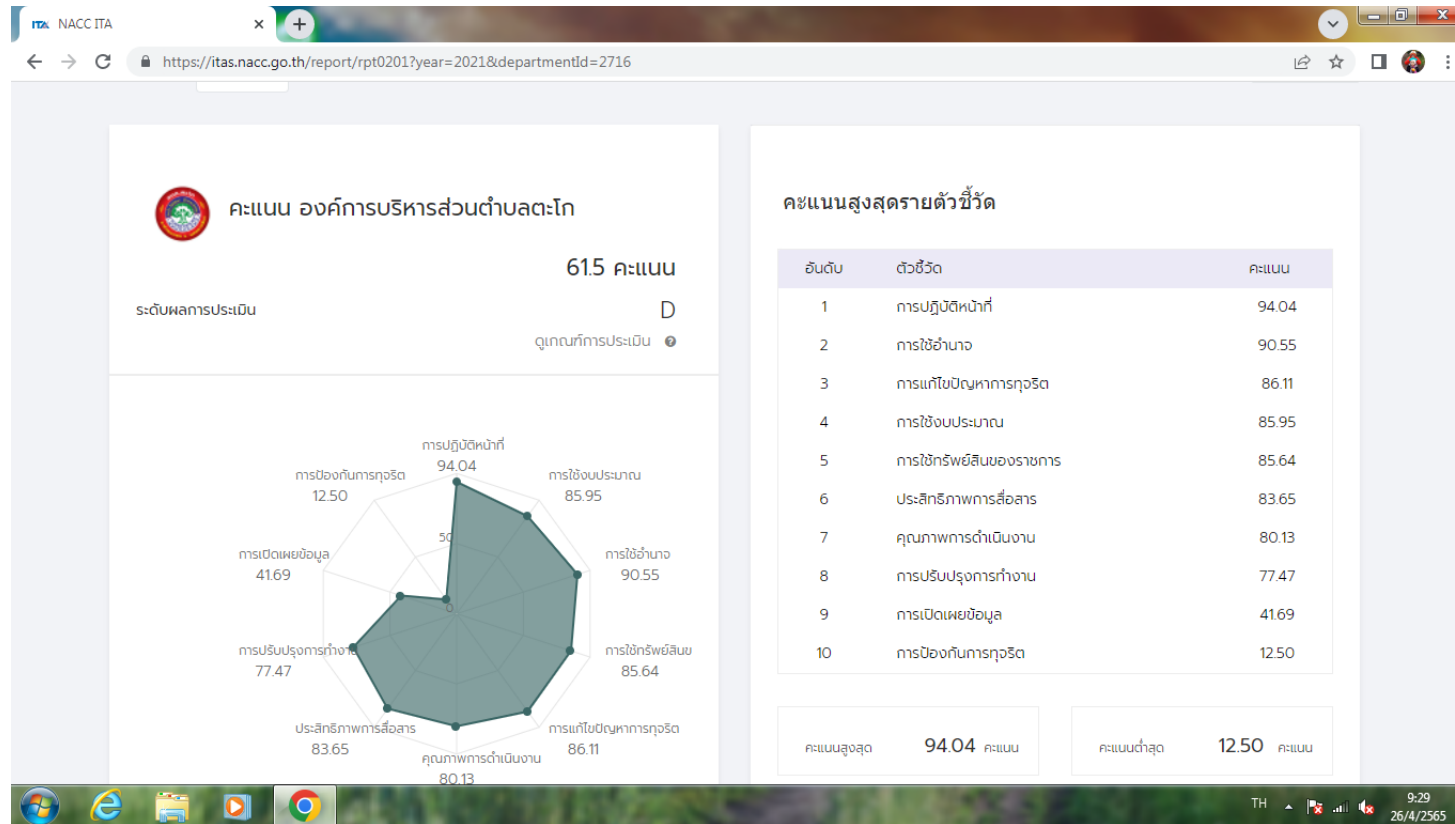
ITA NACC ITA

https://itas.nacc.go.th/report/rpt0201?year=2021&departmentId=2716

คะแนน องค์การบริหารส่วนตำบลตะโก

61.5 คะแนน

ระดับผลการประเมิน D

ดูเกณฑ์การประเมิน

การปฏิบัติหน้าที่ 94.04
การใช้งบประมาณ 85.95
การใช้อำนาจ 90.55
การใช้ทรัพย์สินข
85.64
การแก้ไขปัญหาการทุจริต 86.11
คุณภาพการดำเนินงาน 80.13
ประสิทธิภาพการสื่อสาร 83.65
การปรับปรุงการทำงาน 77.47
การเปิดเผยข้อมูล 41.69
การป้องกันการทุจริต 12.50
50
0

คะแนนสูงสุดรายตัวชี้วัด

| อันดับ | ตัวชี้วัด | คะแนน |
|---|---|---|
| 1 | การปฏิบัติหน้าที่ | 94.04 |
| 2 | การใช้อำนาจ | 90.55 |
| 3 | การแก้ไขปัญหาการทุจริต | 86.11 |
| 4 | การใช้งบประมาณ | 85.95 |
| 5 | การใช้ทรัพย์สินของราชการ | 85.64 |
| 6 | ประสิทธิภาพการสื่อสาร | 83.65 |
| 7 | คุณภาพการดำเนินงาน | 80.13 |
| 8 | การปรับปรุงการทำงาน | 77.47 |
| 9 | การเปิดเผยข้อมูล | 41.69 |
| 10 | การป้องกันการทุจริต | 12.50 |

คะแนนสูงสุด 94.04 คะแนน

คะแนนต่ำสุด 12.50 คะแนน

TH 9:29 26/4/2565